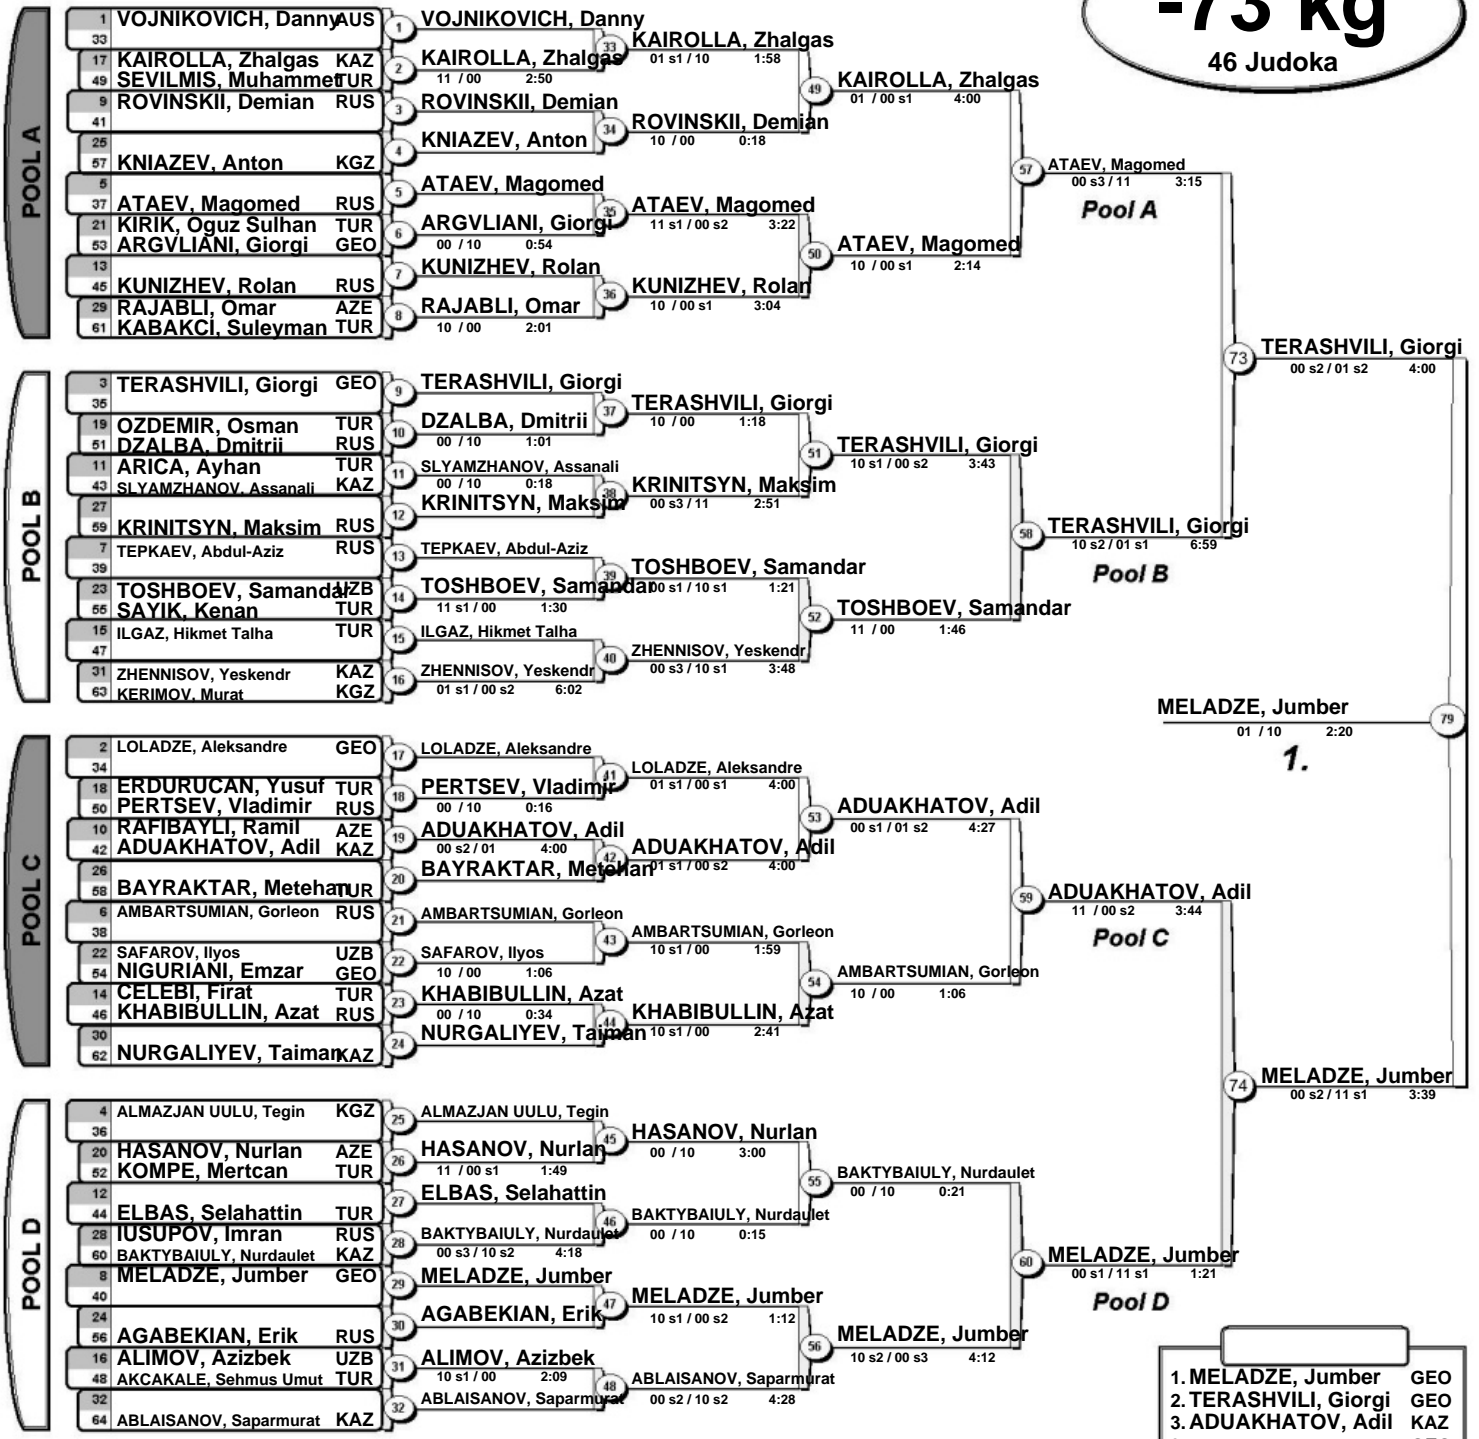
-73 kg
46 Judoka

POOL A
1 VOJNIKOVICH, Danny AUS
33
17 KAIROLLA, Zhalgas KAZ
49 SEVILMIS, Muhammet TUR
9 ROVINSKII, Demian RUS
41
25
57 KNIAZEV, Anton KGZ
5
37 ATAEV, Magomed RUS
21 KIRIK, Oguz Sulhan TUR
53 ARGVLIANI, Giorgi GEO
13
45 KUNIZHEV, Rolan RUS
29 RAJABLI, Omar AZE
61 KABAKCI, Suleyman TUR

1 VOJNIKOVICH, Danny
2 KAIROLLA, Zhalgas 11 / 00 2:50
3 ROVINSKII, Demian
4 KNIAZEV, Anton
5 ATAEV, Magomed
6 ARGVLIANI, Giorgi 00 / 10 0:54
7 KUNIZHEV, Rolan
8 RAJABLI, Omar 10 / 00 2:01

33 KAIROLLA, Zhalgas 01 s1 / 10 1:58
34 ROVINSKII, Demian 10 / 00 0:18
35 ATAEV, Magomed 11 s1 / 00 s2 3:22
36 KUNIZHEV, Rolan 10 / 00 s1 3:04

49 KAIROLLA, Zhalgas 01 / 00 s1 4:00
50 ATAEV, Magomed 10 / 00 s1 2:14

57 ATAEV, Magomed 00 s3 / 11 3:15
Pool A

POOL B
3 TERASHVILI, Giorgi GEO
35
19 OZDEMIR, Osman TUR
51 DZALBA, Dmitrii RUS
11 ARICA, Ayhan TUR
43 SLYAMZHANOV, Assanali KAZ
27
59 KRINITSYN, Maksim RUS
7 TEPKAEV, Abdul-Aziz RUS
39
23 TOSHBOEV, Samandar UZB
55 SAYIK, Kenan TUR
15 ILGAZ, Hikmet Talha TUR
47
31 ZHENNISOV, Yeskendr KAZ
63 KERIMOV, Murat KGZ

9 TERASHVILI, Giorgi
10 DZALBA, Dmitrii 00 / 10 1:01
11 SLYAMZHANOV, Assanali 00 / 10 0:18
12 KRINITSYN, Maksim
13 TEPKAEV, Abdul-Aziz
14 TOSHBOEV, Samandar 11 s1 / 00 1:30
15 ILGAZ, Hikmet Talha
16 ZHENNISOV, Yeskendr 01 s1 / 00 s2 6:02

37 TERASHVILI, Giorgi 10 / 00 1:18
38 KRINITSYN, Maksim 00 s3 / 11 2:51
39 TOSHBOEV, Samandar 00 s1 / 10 s1 1:21
40 ZHENNISOV, Yeskendr 00 s3 / 10 s1 3:48

51 TERASHVILI, Giorgi 10 s1 / 00 s2 3:43
52 TOSHBOEV, Samandar 11 / 00 1:46

58 TERASHVILI, Giorgi 10 s2 / 01 s1 6:59
Pool B

73 TERASHVILI, Giorgi 00 s2 / 01 s2 4:00

MELADZE, Jumber 01 / 10 2:20
79
1.

POOL C
2 LOLADZE, Aleksandre GEO
34
18 ERDURUCAN, Yusuf TUR
50 PERTSEV, Vladimir RUS
10 RAFIBAYLI, Ramil AZE
42 ADUAKHATOV, Adil KAZ
26
58 BAYRAKTAR, Metehan TUR
6 AMBARTSUMIAN, Gorleon RUS
38
22 SAFAROV, Ilyos UZB
54 NIGURIANI, Emzar GEO
14 CELEBI, Firat TUR
46 KHABIBULLIN, Azat RUS
30
62 NURGALIYEV, Taiman KAZ

17 LOLADZE, Aleksandre
18 PERTSEV, Vladimir 00 / 10 0:16
19 ADUAKHATOV, Adil 00 s2 / 01 4:00
20 BAYRAKTAR, Metehan
21 AMBARTSUMIAN, Gorleon
22 SAFAROV, Ilyos 10 / 00 1:06
23 KHABIBULLIN, Azat 00 / 10 0:34
24 NURGALIYEV, Taiman

41 LOLADZE, Aleksandre 01 s1 / 00 s1 4:00
42 ADUAKHATOV, Adil 01 s1 / 00 s2 4:00
43 AMBARTSUMIAN, Gorleon 10 s1 / 00 1:59
44 KHABIBULLIN, Azat 10 s1 / 00 2:41

53 ADUAKHATOV, Adil 00 s1 / 01 s2 4:27
54 AMBARTSUMIAN, Gorleon 10 / 00 1:06

59 ADUAKHATOV, Adil 11 / 00 s2 3:44
Pool C

POOL D
4 ALMAZJAN UULU, Tegin KGZ
36
20 HASANOV, Nurlan AZE
52 KOMPE, Mertcan TUR
12
44 ELBAS, Selahattin TUR
28 IUSUPOV, Imran RUS
60 BAKTYBAIULY, Nurdaulet KAZ
8 MELADZE, Jumber GEO
40
24
56 AGABEKIAN, Erik RUS
16 ALIMOV, Azizbek UZB
48 AKCAKALE, Sehmus Umut TUR
32
64 ABLAISANOV, Saparmurat KAZ

25 ALMAZJAN UULU, Tegin
26 HASANOV, Nurlan 11 / 00 s1 1:49
27 ELBAS, Selahattin
28 BAKTYBAIULY, Nurdaulet 00 s3 / 10 s2 4:18
29 MELADZE, Jumber
30 AGABEKIAN, Erik
31 ALIMOV, Azizbek 10 s1 / 00 2:09
32 ABLAISANOV, Saparmurat

45 HASANOV, Nurlan 00 / 10 3:00
46 BAKTYBAIULY, Nurdaulet 00 / 10 0:15
47 MELADZE, Jumber 10 s1 / 00 s2 1:12
48 ABLAISANOV, Saparmurat 00 s2 / 10 s2 4:28

55 BAKTYBAIULY, Nurdaulet 00 / 10 0:21
56 MELADZE, Jumber 10 s2 / 00 s3 4:12

60 MELADZE, Jumber 00 s1 / 11 s1 1:21
Pool D

74 MELADZE, Jumber 00 s2 / 11 s1 3:39

1. MELADZE, Jumber GEO
2. TERASHVILI, Giorgi GEO
3. ADUAKHATOV, Adil KAZ
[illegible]